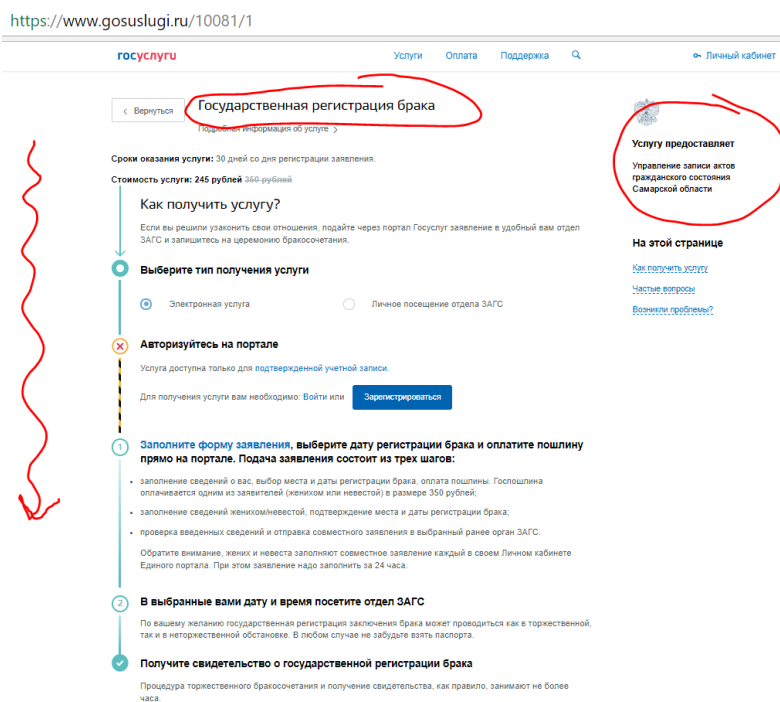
https://www.gosuslugi.ru/10081/1

госуслуги

Услуги Оплата Поддержка

Личный кабинет

‹ Вернуться

Государственная регистрация брака

Подробная информация об услуге ›

Сроки оказания услуги: 30 дней со дня регистрации заявления.

Стоимость услуги: 245 рублей 350 рублей

Как получить услугу?

Если вы решили узаконить свои отношения, подайте через портал Госуслуг заявление в удобный вам отдел ЗАГС и запишитесь на церемонию бракосочетания.

Выберите тип получения услуги

Электронная услуга

Личное посещение отдела ЗАГС

Авторизуйтесь на портале

Услуга доступна только для подтвержденной учетной записи.

Для получения услуги вам необходимо: Войти или

Зарегистрироваться

1 Заполните форму заявления, выберите дату регистрации брака и оплатите пошлину прямо на портале. Подача заявления состоит из трех шагов:

заполнение сведений о вас, выбор места и даты регистрации брака, оплата пошлины. Госпошлина оплачивается одним из заявителей (женихом или невестой) в размере 350 рублей;

заполнение сведений женихом/невестой, подтверждение места и даты регистрации брака;

проверка введенных сведений и отправка совместного заявления в выбранный ранее орган ЗАГС.

Обратите внимание, жених и невеста заполняют совместное заявление каждый в своем Личном кабинете Единого портала. При этом заявление надо заполнить за 24 часа.

2 В выбранные вами дату и время посетите отдел ЗАГС

По вашему желанию государственная регистрация заключения брака может проводиться как в торжественной, так и в неторжественной обстановке. В любом случае не забудьте взять паспорта.

Получите свидетельство о государственной регистрации брака

Процедура торжественного бракосочетания и получение свидетельства, как правило, занимают не более часа.

Услугу предоставляет

Управление записи актов гражданского состояния Самарской области

На этой странице

Как получить услугу

Частые вопросы

Возникли проблемы?